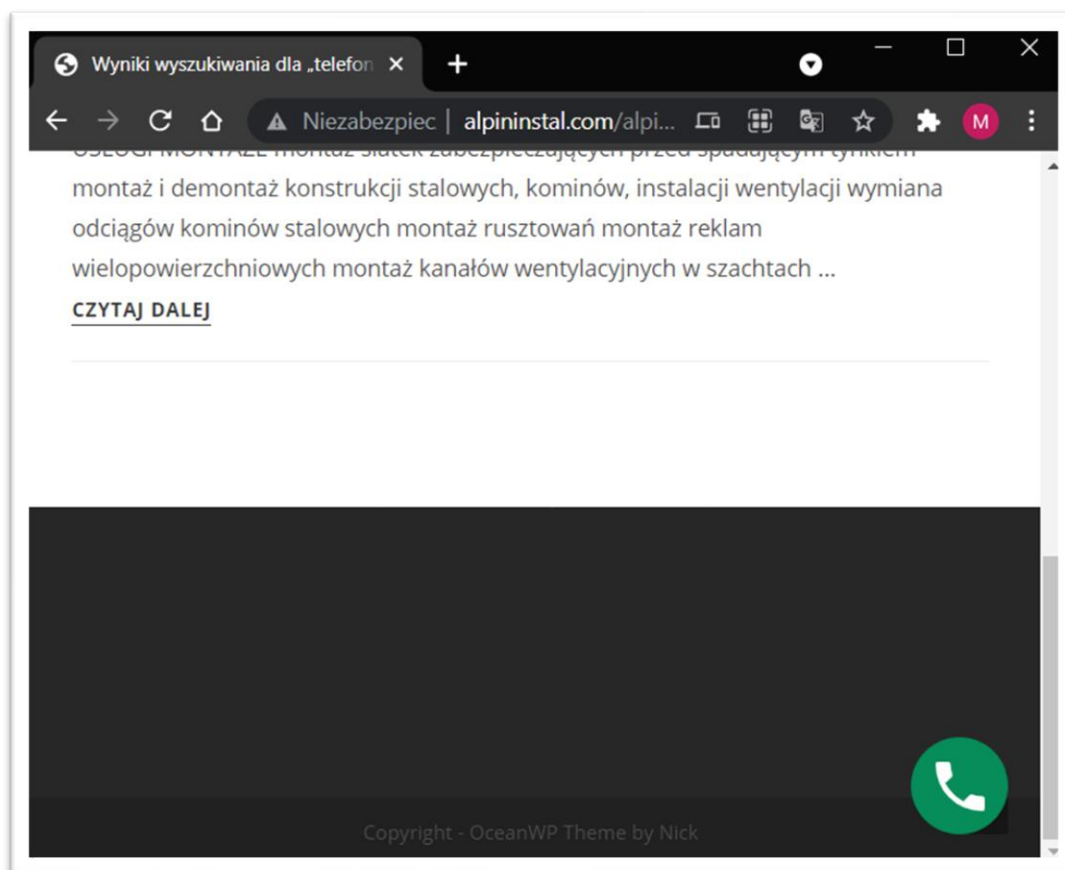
Wyniki wyszukiwania dla „telefon ×

+

Niezabezpiec | alpininstal.com/alpi...

M

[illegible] montaż siatek zabezpieczających przed spadającym tynkiem montaż i demontaż konstrukcji stalowych, kominów, instalacji wentylacji wymiana odciągów kominów stalowych montaż rusztowań montaż reklam wielopowierzchniowych montaż kanałów wentylacyjnych w szachtach ...

CZYTAJ DALEJ

Copyright - OceanWP Theme by Nick